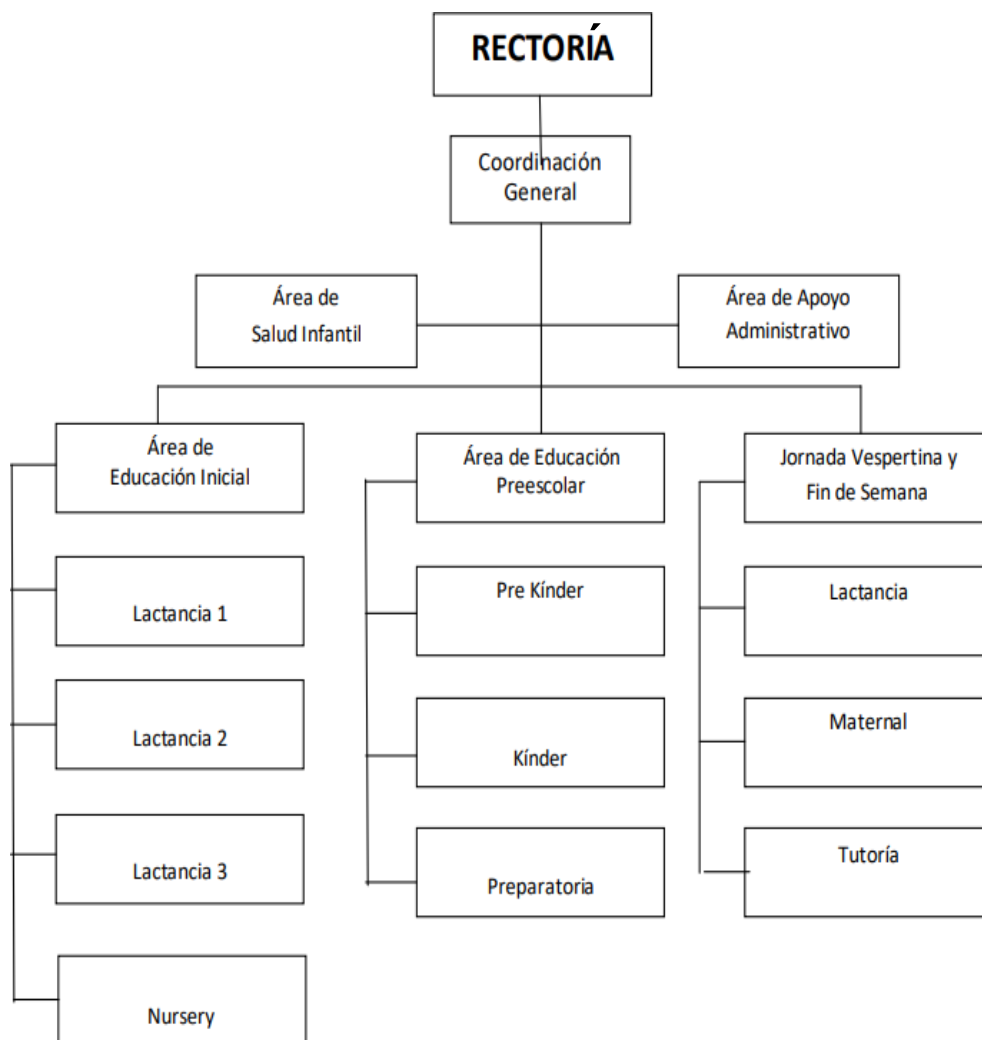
RECTORÍA

Coordinación General

Área de Salud Infantil

Área de Apoyo Administrativo

Área de Educación Inicial

Lactancia 1

Lactancia 2

Lactancia 3

Nursery

Área de Educación Preescolar

Pre Kínder

Kínder

Preparatoria

Jornada Vespertina y Fin de Semana

Lactancia

Maternal

Tutoría